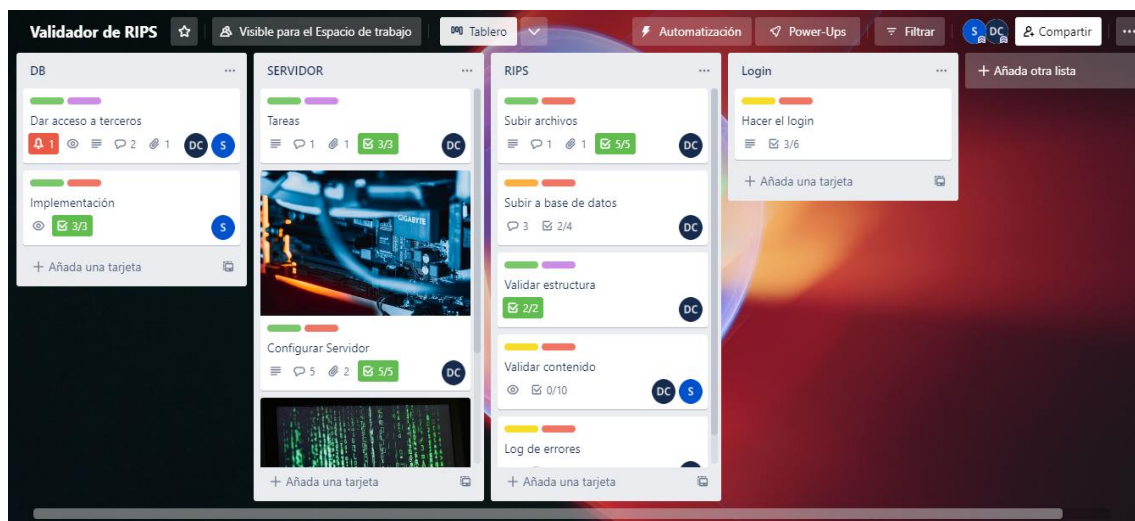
Validador de RIPS ☆ Visible para el Espacio de trabajo Tablero Automatización Power-Ups Filtrar S DC Compartir ···

DB ···

Dar acceso a terceros
1 2 1 DC S

Implementación
3/3 S

+ Añada una tarjeta

SERVIDOR ···

Tareas
1 1 3/3 DC

GIGABYTE

Configurar Servidor
5 2 5/5 DC

+ Añada una tarjeta

RIPS ···

Subir archivos
1 1 5/5 DC

Subir a base de datos
3 2/4 DC

Validar estructura
2/2 DC

Validar contenido
0/10 DC S

Log de errores

+ Añada una tarjeta

Login ···

Hacer el login
3/6

+ Añada una tarjeta

+ Añada otra lista